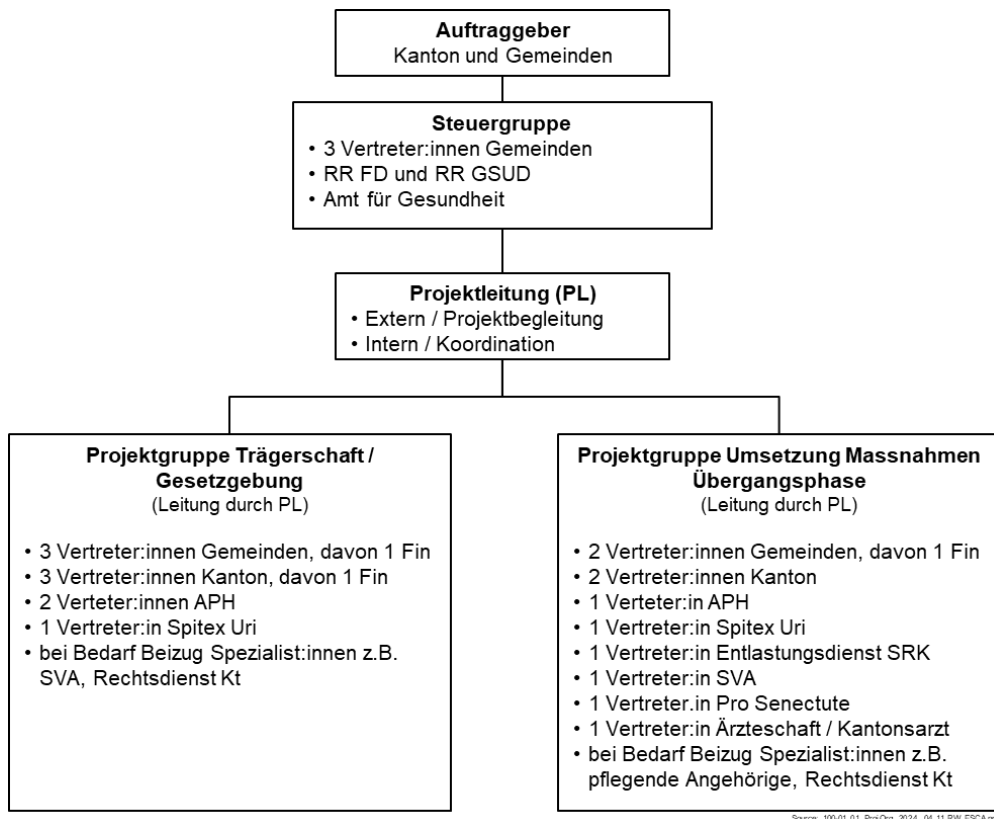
**Auftraggeber**
Kanton und Gemeinden

**Steuergruppe**
• 3 Vertreter:innen Gemeinden
• RR FD und RR GSUD
• Amt für Gesundheit

**Projektleitung (PL)**
• Extern / Projektbegleitung
• Intern / Koordination

**Projektgruppe Trägerschaft / Gesetzgebung**
(Leitung durch PL)

• 3 Vertreter:innen Gemeinden, davon 1 Fin
• 3 Vertreter:innen Kanton, davon 1 Fin
• 2 Verteter:innen APH
• 1 Vertreter:in Spitex Uri
• bei Bedarf Beizug Spezialist:innen z.B. SVA, Rechtsdienst Kt

**Projektgruppe Umsetzung Massnahmen Übergangsphase**
(Leitung durch PL)

• 2 Vertreter:innen Gemeinden, davon 1 Fin
• 2 Vertreter:innen Kanton
• 1 Verteter:in APH
• 1 Vertreter:in Spitex Uri
• 1 Vertreter:in Entlastungsdienst SRK
• 1 Vertreter:in SVA
• 1 Vertreter.in Pro Senectute
• 1 Vertreter:in Ärzteschaft / Kantonsarzt
• bei Bedarf Beizug Spezialist:innen z.B. pflegende Angehörige, Rechtsdienst Kt

Source: 100-01-01_ProjOrg_2024_04_11 RW_ESCA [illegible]